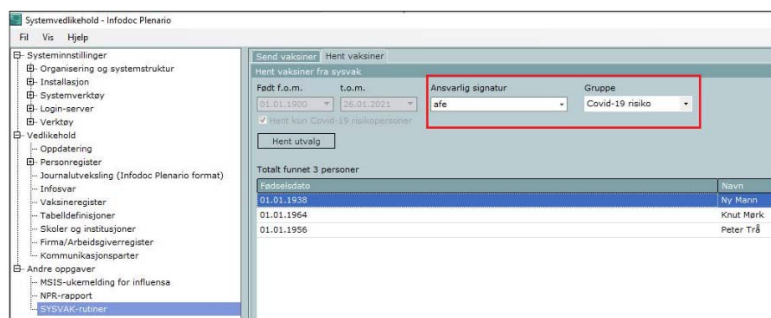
Systemvedlikehold - Infodoc Plenario

Fil Vis Hjelp

Systeminnstillinger
Organisering og systemstruktur
Installasjon
Systemverktøy
Login-server
Verktøy
Vedlikehold
Oppdatering
Personregister
Journalutveksling (Infodoc Plenario format)
Infosvar
Vaksineregister
Tabelldefinisjoner
Skoler og institusjoner
Firma/Arbeidsgiverregister
Kommunikasjonsparter
Andre oppgaver
MSIS-ukemelding for influensa
NPR-rapport
SYSVAK-rutiner

Send vaksiner | Hent vaksiner

Hent vaksiner fra sysvak

Født f.o.m. | t.o.m.
01.01.1900 | 26.01.2021

Hent kun Covid-19 risikopersoner

Hent utvalg

Ansvarlig signatur
afe

Gruppe
Covid-19 risiko

Totalt funnet 3 personer

| Fødselsdato | Navn |
|---|---|
| 01.01.1938 | Ny Mann |
| 01.01.1964 | Knut Mørk |
| 01.01.1956 | Peter Trå |